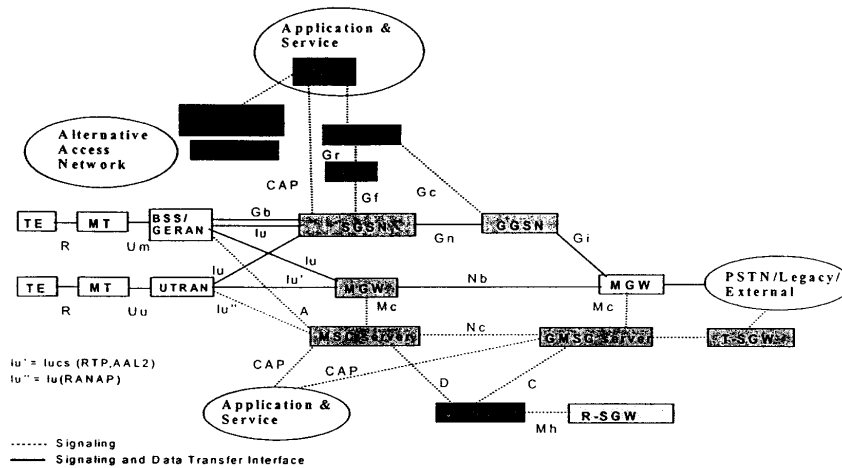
Application & Service

Alternative Access Network

Gr

Gf

Gc

CAP

TE

MT

BSS/ GERAN

Gb

Iu

SGSN

Gn

GGSN

Gi

R

Um

Iu

TE

MT

UTRAN

Iu

Iu'

MGW

Nb

MGW

PSTN/Legacy/ External

R

Uu

Iu''

A

Mc

Mc

MSC Server

Nc

GMSC Server

T-SGW

Iu' = Iucs (RTP,AAL2)
Iu'' = Iu(RANAP)

CAP

CAP

D

C

Application & Service

R-SGW

Mh

------- Signaling
——— Signaling and Data Transfer Interface